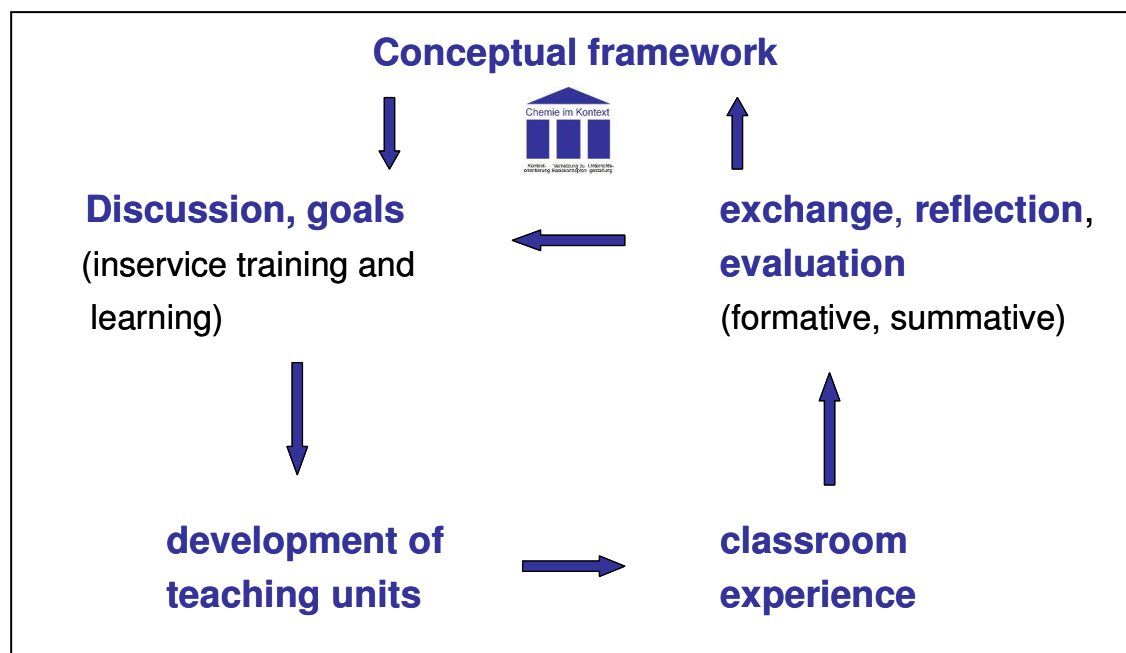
Conceptual framework

Chemie im Kontext

Kontext-orientierung Vernetzung zu Basiskonzepten Unterrichts-gestaltung

Discussion, goals
(inservice training and learning)

exchange, reflection, evaluation
(formative, summative)

development of teaching units

classroom experience